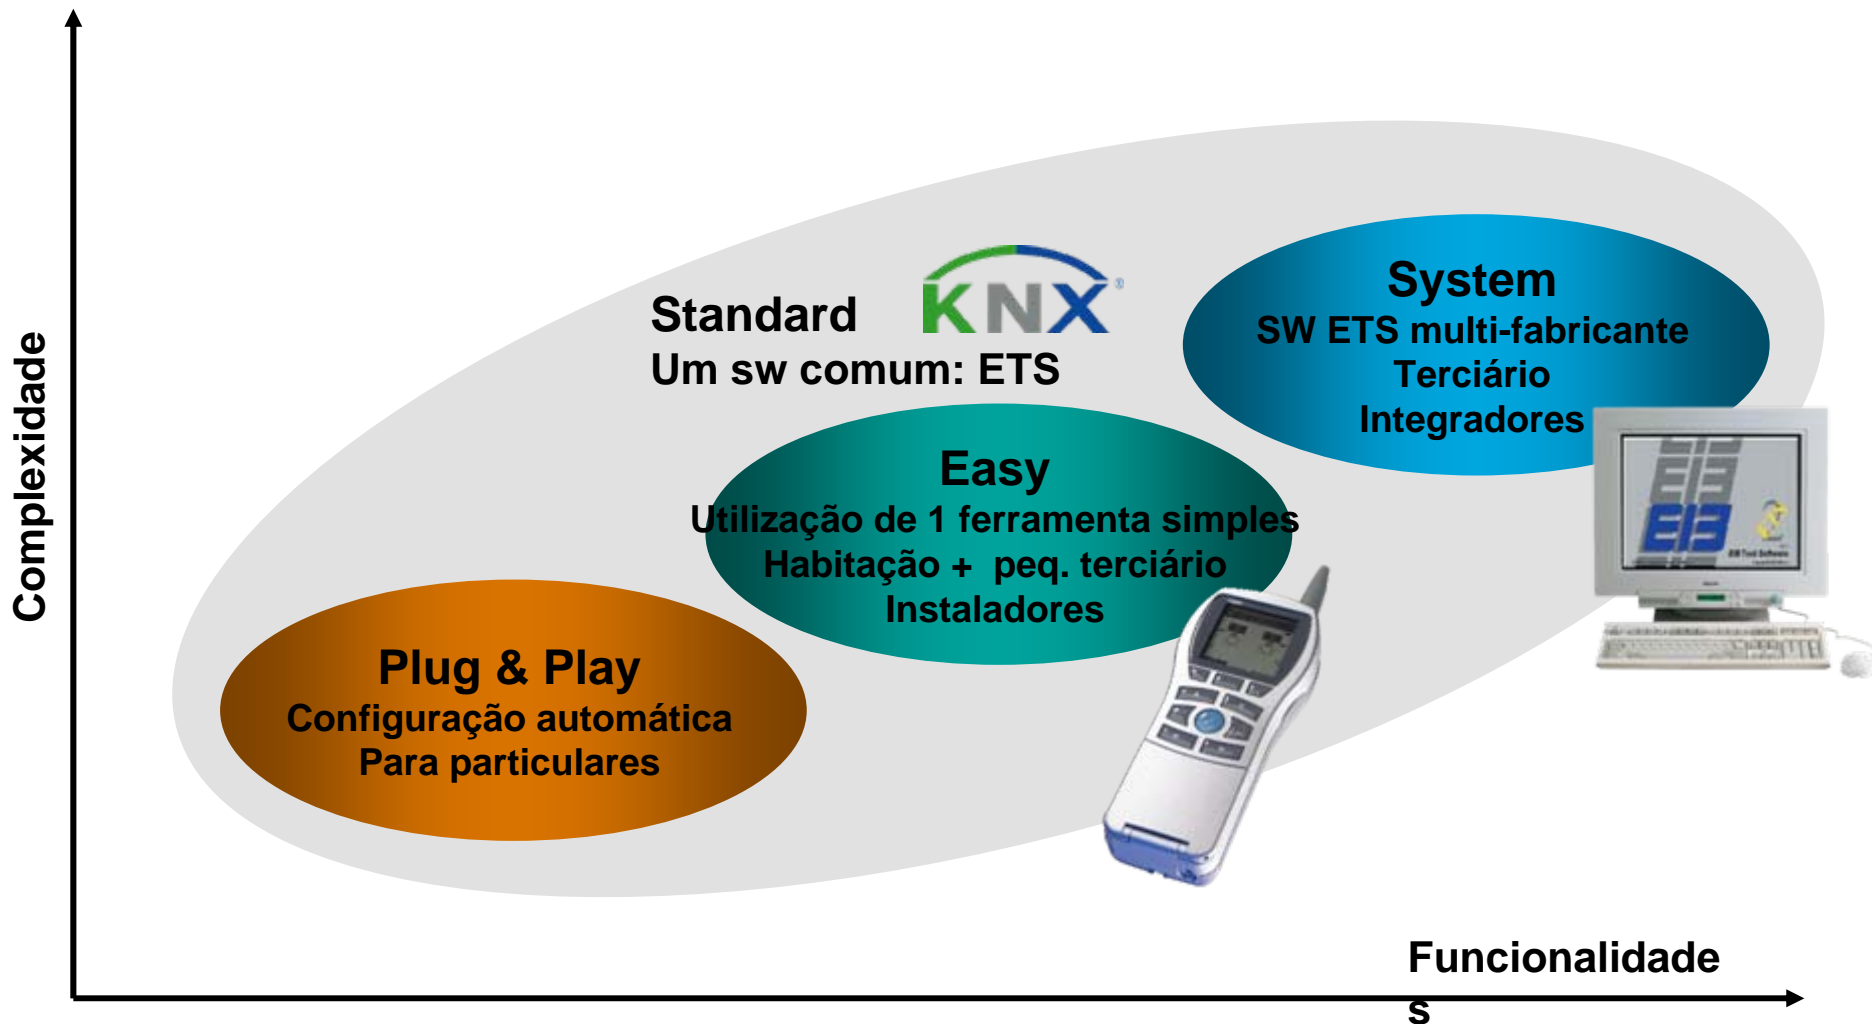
Complexidade

Standard KNX
Um sw comum: ETS

System
SW ETS multi-fabricante
Terciário
Integradores

Easy
Utilização de 1 ferramenta simples
Habitação + peq. terciário
Instaladores

Plug & Play
Configuração automática
Para particulares

EIB
EIB Tool Software

Funcionalidade
s